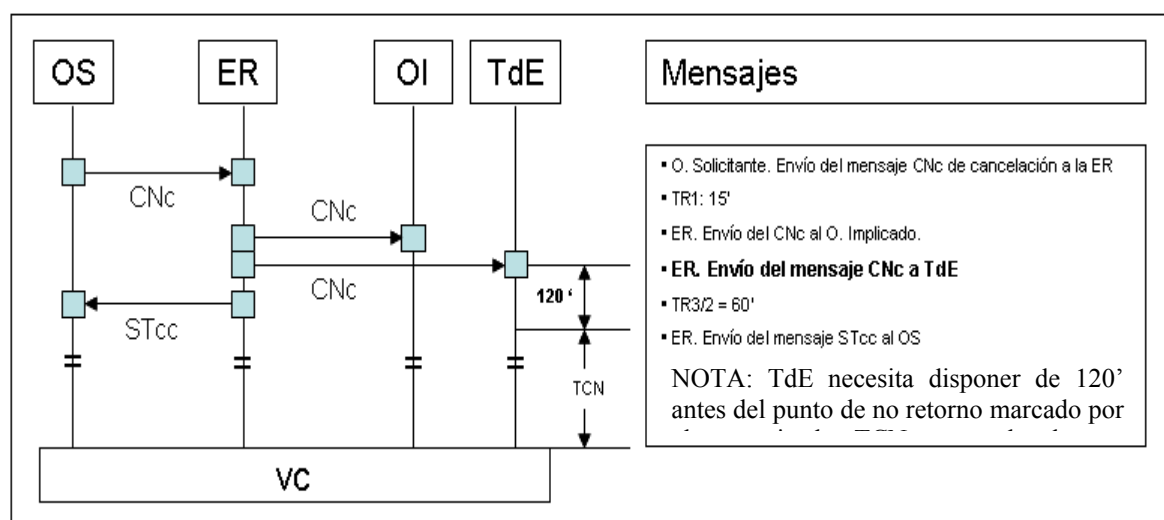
OS

ER

OI

TdE

CNc

CNc

CNc

STcc

120 '

TCN

VC

Mensajes

▪ O. Solicitante. Envío del mensaje CNc de cancelación a la ER

▪ TR1: 15'

▪ ER. Envío del CNc al O. Implicado.

▪ **ER. Envío del mensaje CNc a TdE**

▪ TR3/2 = 60'

▪ ER. Envío del mensaje STcc al OS

NOTA: TdE necesita disponer de 120' antes del punto de no retorno marcado por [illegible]